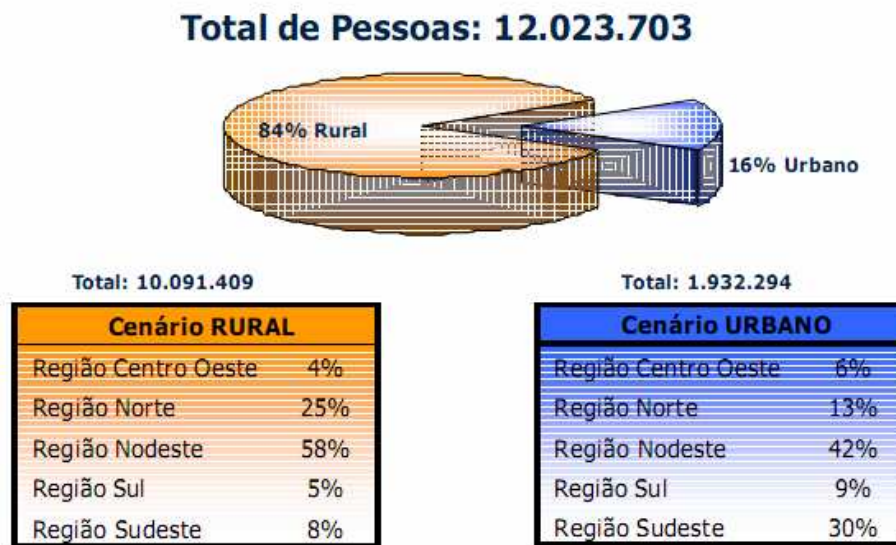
Total de Pessoas: 12.023.703

84% Rural

16% Urbano

Total: 10.091.409

| Cenário RURAL | |
|---|---|
| Região Centro Oeste | 4% |
| Região Norte | 25% |
| Região Nodeste | 58% |
| Região Sul | 5% |
| Região Sudeste | 8% |

Total: 1.932.294

| Cenário URBANO | |
|---|---|
| Região Centro Oeste | 6% |
| Região Norte | 13% |
| Região Nodeste | 42% |
| Região Sul | 9% |
| Região Sudeste | 30% |